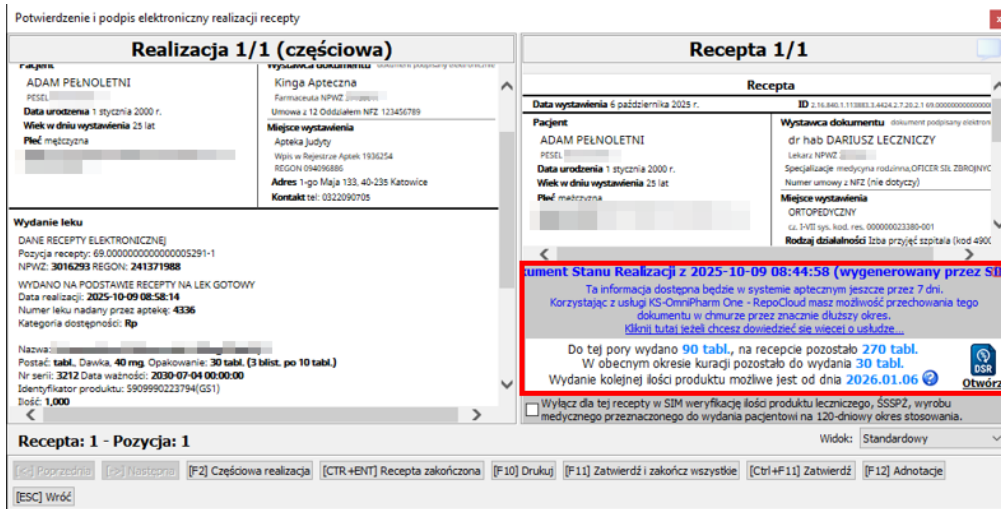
Potwierdzenie i podpis elektroniczny realizacji recepty

Realizacja 1/1 (częściowa)

Pacjent
ADAM PEŁNOLETNI
PESEL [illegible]
Data urodzenia 1 stycznia 2000 r.
Wiek w dniu wystawienia 25 lat
Płeć mężczyzna

Wystawca dokumentu dokument podpisany elektronicznie
Kinga Apteczna
Farmaceuta NPWZ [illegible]
Umowa z 12 Oddziałem NFZ 123456789
Miejsce wystawienia
Apteka Judyty
Wpis w Rejestrze Aptek 1936254
REGON 094096886
Adres 1-go Maja 133, 40-235 Katowice
Kontakt tel: 0322090705

Wydanie leku
DANE RECEPTY ELEKTRONICZNEJ
Pozycja recepty: 69.0000000000000005291-1
NPWZ: 3016293 REGON: 241371988

WYDANO NA PODSTAWIE RECEPTY NA LEK GOTOWY
Data realizacji: 2025-10-09 08:58:14
Numer leku nadany przez aptekę: 4336
Kategoria dostępności: Rp

Nazwa: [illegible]
Postać: tabl., Dawka, 40 mg, Opakowanie: 30 tabl. (3 blist. po 10 tabl.)
Nr serii: 3212 Data ważności: 2030-07-04 00:00:00
Identyfikator produktu: 5909990223794(GS1)
Ilość: 1,000

Recepta 1/1

Recepta
Data wystawienia 6 października 2025 r.
ID 2.16.840.1.113883.3.4424.2.7.20.2.1 69.0000000000000000

Pacjent
ADAM PEŁNOLETNI
PESEL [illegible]
Data urodzenia 1 stycznia 2000 r.
Wiek w dniu wystawienia 25 lat
Płeć mężczyzna

Wystawca dokumentu dokument podpisany elektron
dr hab DARIUSZ LECZNICZY
Lekarz NPWZ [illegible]
Specjalizacje medycyna rodzinna,OFICER SIŁ ZBROJNYC
Numer umowy z NFZ (nie dotyczy)
Miejsce wystawienia
ORTOPEDYCZNY
cz. I-VII sys. kod. res. 000000023380-001
Rodzaj działalności Izba przyjęć szpitala (kod 4900

kument Stanu Realizacji z 2025-10-09 08:44:58 (wygenerowany przez SIM
Ta informacja dostępna będzie w systemie aptecznym jeszcze przez 7 dni.
Korzystając z usługi KS-OmniPharm One - RepoCloud masz możliwość przechowania tego dokumentu w chmurze przez znacznie dłuższy okres.
Kliknij tutaj jeżeli chcesz dowiedzieć się więcej o usłudze...

Do tej pory wydano 90 tabl., na recepcie pozostało 270 tabl.
W obecnym okresie kuracji pozostało do wydania 30 tabl.
Wydanie kolejnej ilości produktu możliwe jest od dnia 2026.01.06
DSR
Otwórz

Wyłącz dla tej recepty w SIM weryfikację ilości produktu leczniczego, ŚSSPŻ, wyrobu medycznego przeznaczonego do wydania pacjentowi na 120-dniowy okres stosowania.

Recepta: 1 - Pozycja: 1
Widok: Standardowy

[<-] Poprzednia [->] Następna [F2] Częściowa realizacja [CTR+ENT] Recepta zakończona [F10] Drukuj [F11] Zatwierdź i zakończ wszystkie [Ctrl+F11] Zatwierdź [F12] Adnotacje
[ESC] Wróć